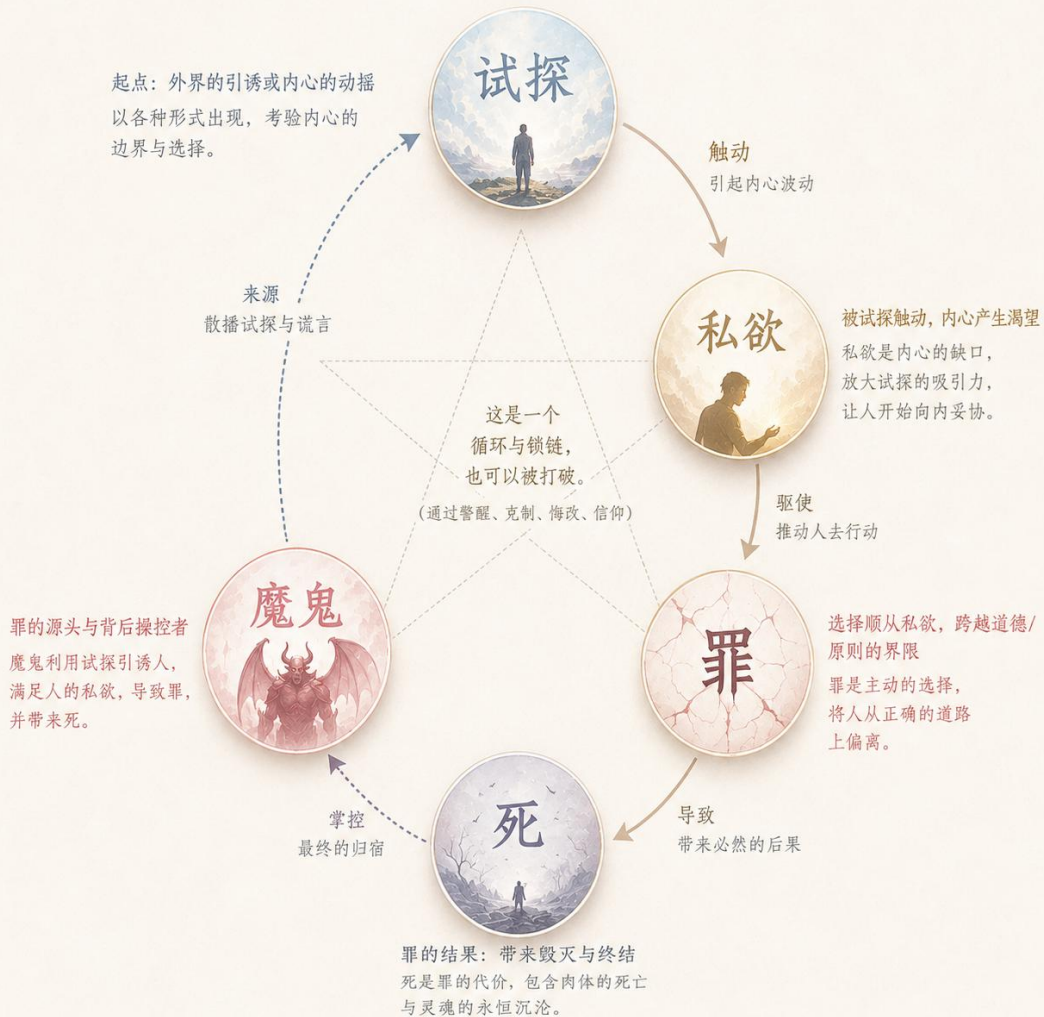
起点：外界的引诱或内心的动摇以各种形式出现，考验内心的边界与选择。

试探

触动
引起内心波动

来源
散播试探与谎言

私欲

被试探触动，内心产生渴望
私欲是内心的缺口，放大试探的吸引力，让人开始向内妥协。

这是一个循环与锁链，也可以被打破。
（通过警醒、克制、悔改、信仰）

驱使
推动人去行动

魔鬼

罪的源头与背后操控者
魔鬼利用试探引诱人，满足人的私欲，导致罪，并带来死。

罪

选择顺从私欲，跨越道德/原则的界限
罪是主动的选择，将人从正确的道路上偏离。

掌控
最终的归宿

死

导致
带来必然的后果

罪的结果：带来毁灭与终结
死是罪的代价，包含肉体的死亡与灵魂的永恒沉沦。